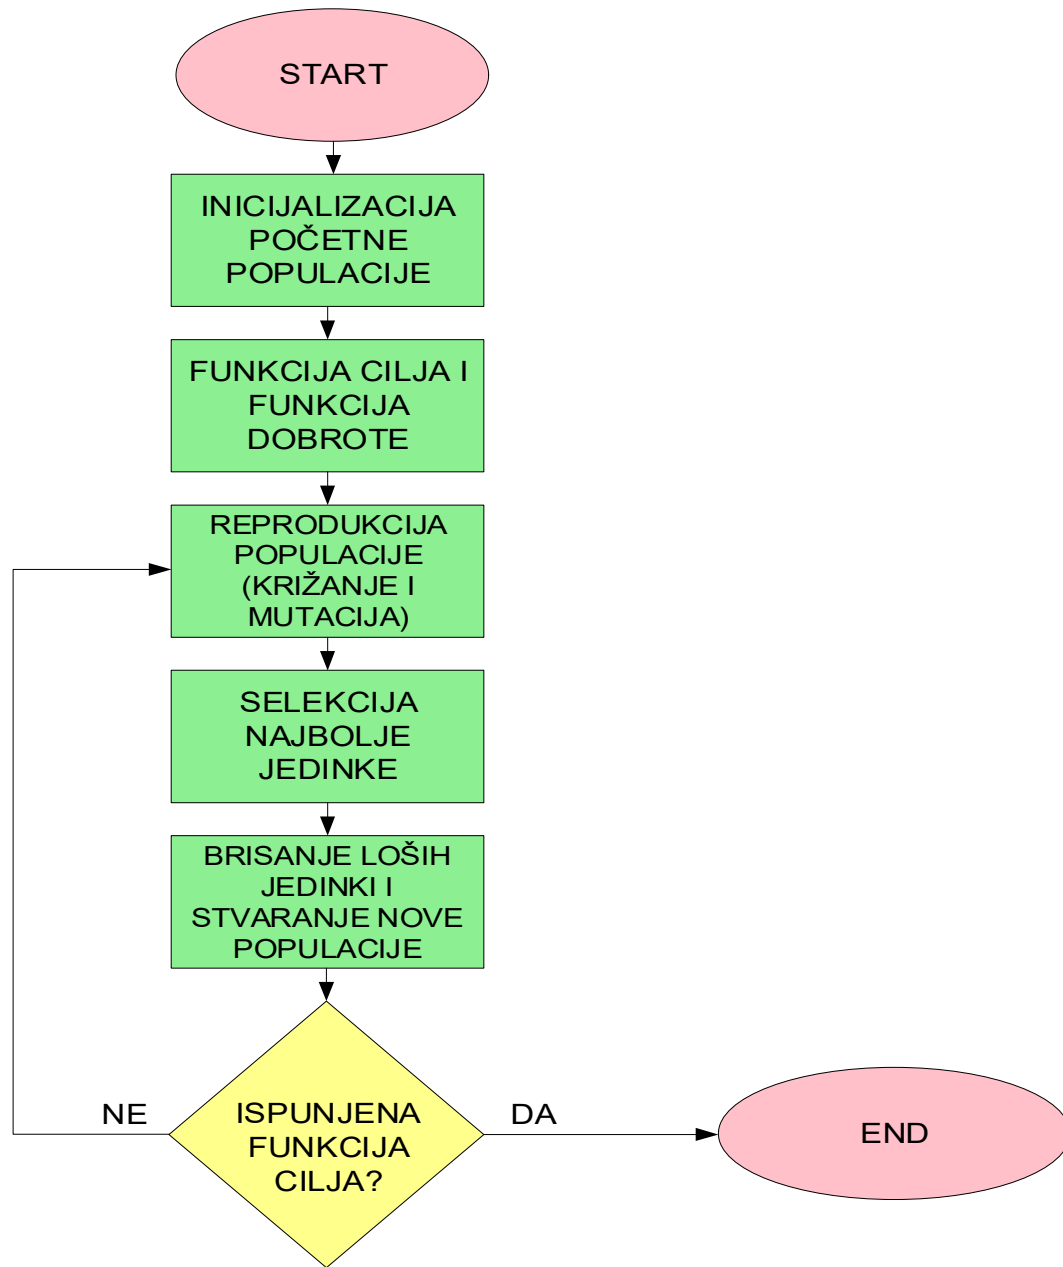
START

INICIJALIZACIJA POČETNE POPULACIJE

FUNKCIJA CILJA I FUNKCIJA DOBROTE

REPRODUKCIJA POPULACIJE (KRIŽANJE I MUTACIJA)

SELEKCIJA NAJBOLJE JEDINKE

BRISANJE LOŠIH JEDINKI I STVARANJE NOVE POPULACIJE

NE

ISPUNJENA FUNKCIJA CILJA?

DA

END